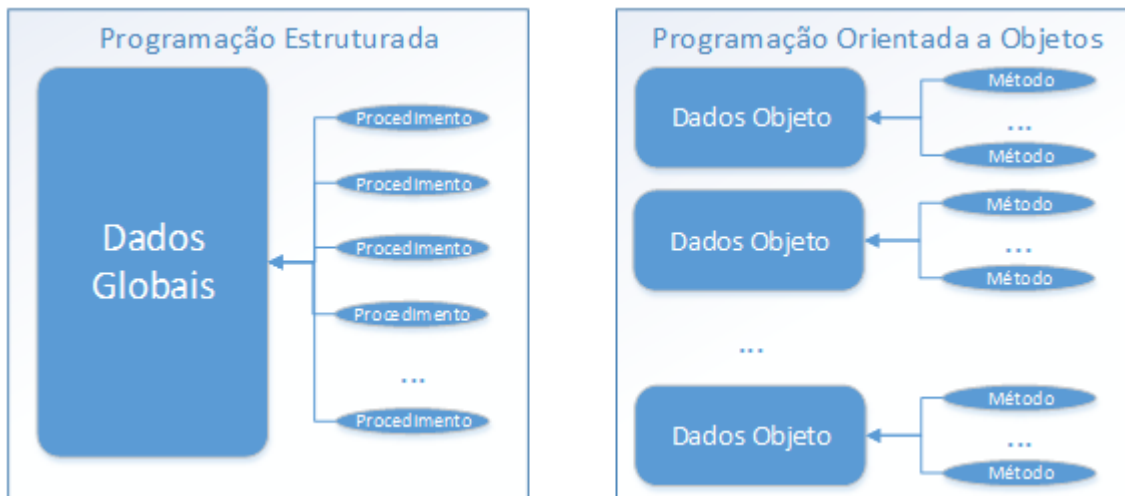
Programação Estruturada

Dados Globais

Procedimento
Procedimento
Procedimento
Procedimento
...
Procedimento

Programação Orientada a Objetos

Dados Objeto
Método
...
Método

Dados Objeto
Método
...
Método

...

Dados Objeto
Método
...
Método